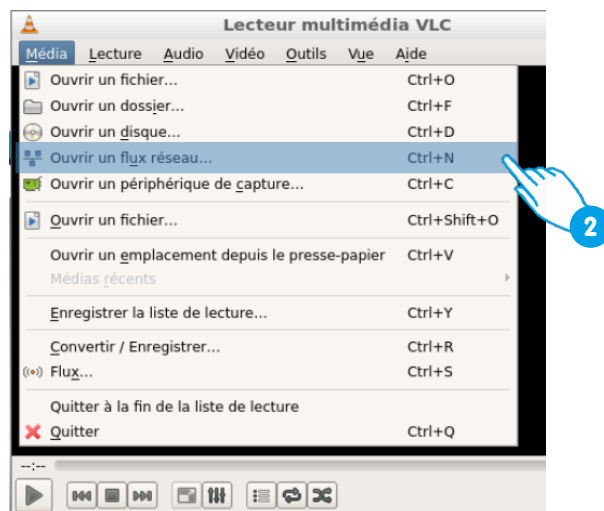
Lecteur multimédia VLC

Média Lecture Audio Vidéo Outils Vue Aide

Ouvrir un fichier... Ctrl+O
Ouvrir un dossier... Ctrl+F
Ouvrir un disque... Ctrl+D
Ouvrir un flux réseau... Ctrl+N
Ouvrir un périphérique de capture... Ctrl+C

Ouvrir un fichier... Ctrl+Shift+O

Ouvrir un emplacement depuis le presse-papier Ctrl+V
Médias récents

Enregistrer la liste de lecture... Ctrl+Y

Convertir / Enregistrer... Ctrl+R
Flux... Ctrl+S

Quitter à la fin de la liste de lecture
Quitter Ctrl+Q

2

--:--